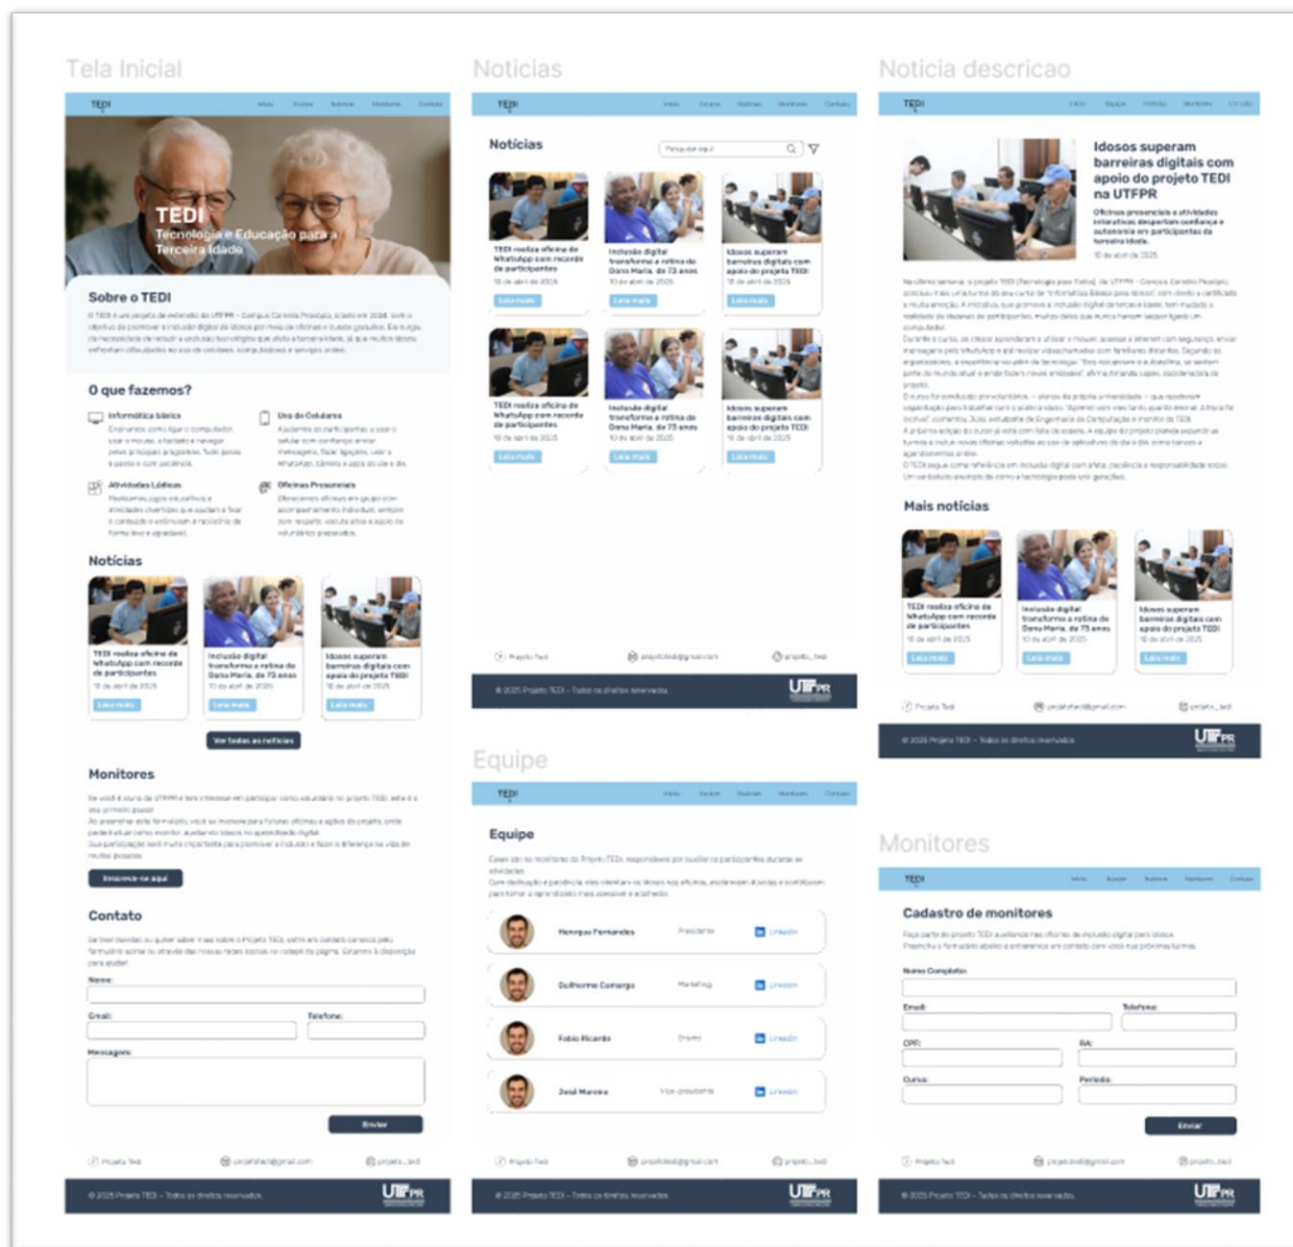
Tela Inicial

TEDI   Início   Equipe   Notícias   Monitores   Contato

TEDI
Tecnologia e Educação para a Terceira Idade

Sobre o TEDI

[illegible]

O que fazemos?

Informática básica
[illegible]

Uso de Celulares
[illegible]

Atividades Lúdicas
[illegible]

Oficinas Presenciais
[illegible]

Notícias

TEDI realiza oficina de WhatsApp com recorde de participantes
18 de abril de 2025
Leia mais

Inclusão digital transforma a rotina de Dona Maria, de 73 anos
10 de abril de 2025
Leia mais

Idosos superam barreiras digitais com apoio do projeto TEDI
18 de abril de 2025
Leia mais

Ver todas as notícias

Monitores

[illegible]

Inscreva-se aqui

Contato

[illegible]

Nome:
Email:
Telefone:
Mensagem:

Enviar

Projeto Tedi   projetotedi@gmail.com   projeto_tedi

© 2025 Projeto TEDI - Todos os direitos reservados.   UTFPR

Notícias

TEDI   Início   Equipe   Notícias   Monitores   Contato

Notícias

Pesquise aqui

TEDI realiza oficina de WhatsApp com recorde de participantes
18 de abril de 2025
Leia mais

Inclusão digital transforma a rotina de Dona Maria, de 73 anos
10 de abril de 2025
Leia mais

Idosos superam barreiras digitais com apoio do projeto TEDI
18 de abril de 2025
Leia mais

TEDI realiza oficina de WhatsApp com recorde de participantes
18 de abril de 2025
Leia mais

Inclusão digital transforma a rotina de Dona Maria, de 73 anos
10 de abril de 2025
Leia mais

Idosos superam barreiras digitais com apoio do projeto TEDI
18 de abril de 2025
Leia mais

Projeto Tedi   projetotedi@gmail.com   projeto_tedi

© 2025 Projeto TEDI - Todos os direitos reservados.   UTFPR

Noticia descricao

TEDI   Início   Equipe   Notícias   Monitores   Contato

Idosos superam barreiras digitais com apoio do projeto TEDI na UTFPR

Oficinas presenciais e atividades interativas despertam confiança e autonomia em participantes da terceira idade.

18 de abril de 2025

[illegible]

Mais notícias

TEDI realiza oficina de WhatsApp com recorde de participantes
18 de abril de 2025
Leia mais

Inclusão digital transforma a rotina de Dona Maria, de 73 anos
10 de abril de 2025
Leia mais

Idosos superam barreiras digitais com apoio do projeto TEDI
18 de abril de 2025
Leia mais

Projeto Tedi   projetotedi@gmail.com   projeto_tedi

© 2025 Projeto TEDI - Todos os direitos reservados.   UTFPR

Equipe

TEDI   Início   Equipe   Notícias   Monitores   Contato

Equipe

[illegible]

Henrique Fernandes   Presidente   LinkedIn
Guilherme Camargo   Marketing   LinkedIn
Fabio Ricardo   Ensino   LinkedIn
José Moreira   Vice-presidente   LinkedIn

Projeto Tedi   projetotedi@gmail.com   projeto_tedi

© 2025 Projeto TEDI - Todos os direitos reservados.   UTFPR

Monitores

TEDI   Início   Equipe   Notícias   Monitores   Contato

Cadastro de monitores

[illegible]

Nome Completo:
Email:
Telefone:
CPF:
RA:
Curso:
Período:

Enviar

Projeto Tedi   projetotedi@gmail.com   projeto_tedi

© 2025 Projeto TEDI - Todos os direitos reservados.   UTFPR